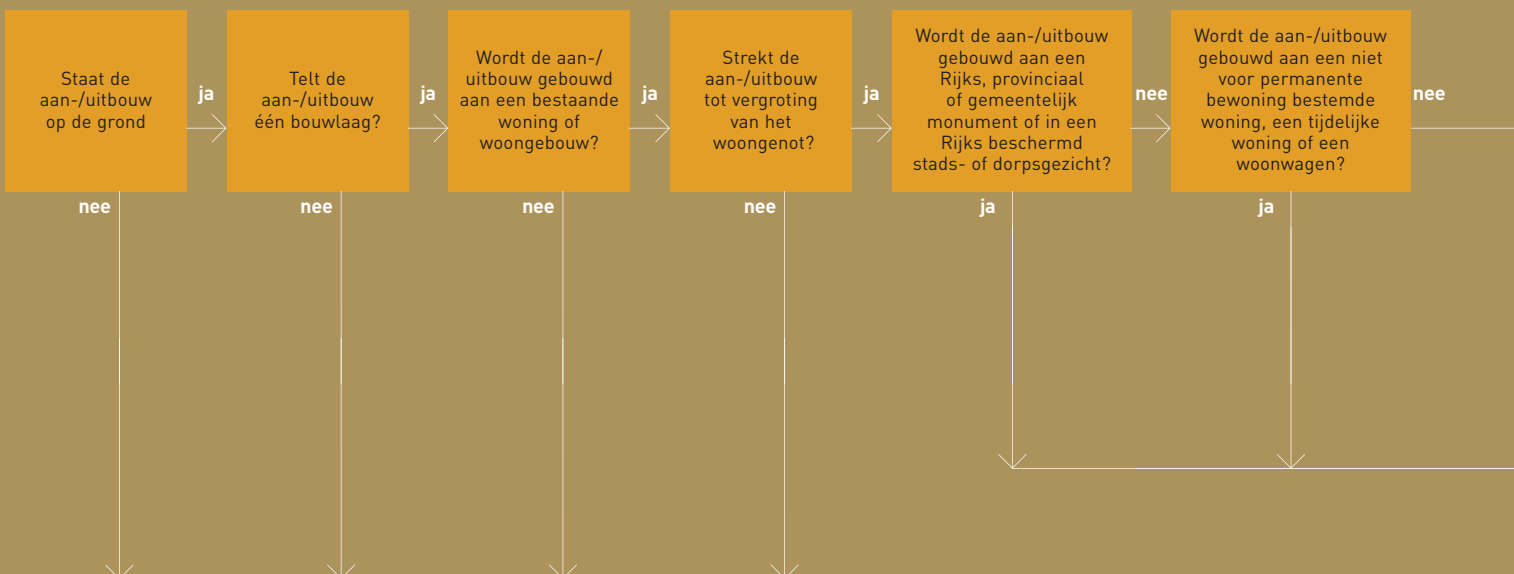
Staat de aan-/uitbouw op de grond

ja

Telt de aan-/uitbouw één bouwlaag?

ja

Wordt de aan-/ uitbouw gebouwd aan een bestaande woning of woongebouw?

ja

Strekt de aan-/uitbouw tot vergroting van het woongenot?

ja

Wordt de aan-/uitbouw gebouwd aan een Rijks, provinciaal of gemeentelijk monument of in een Rijks beschermd stads- of dorpsgezicht?

nee

Wordt de aan-/uitbouw gebouwd aan een niet voor permanente bewoning bestemde woning, een tijdelijke woning of een woonwagen?

nee

nee

nee

nee

nee

ja

ja